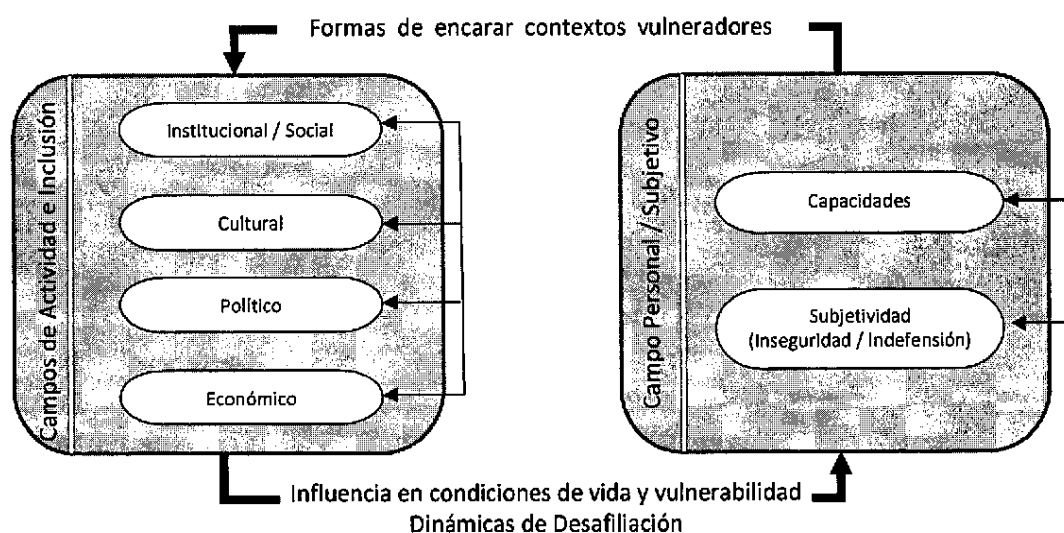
Formas de encarar contextos vulneradores

Campos de Actividad e Inclusión

Institucional / Social

Cultural

Político

Económico

Campo Personal / Subjetivo

Capacidades

Subjetividad
(Inseguridad / Indefensión)

Influencia en condiciones de vida y vulnerabilidad
Dinámicas de Desafiliación